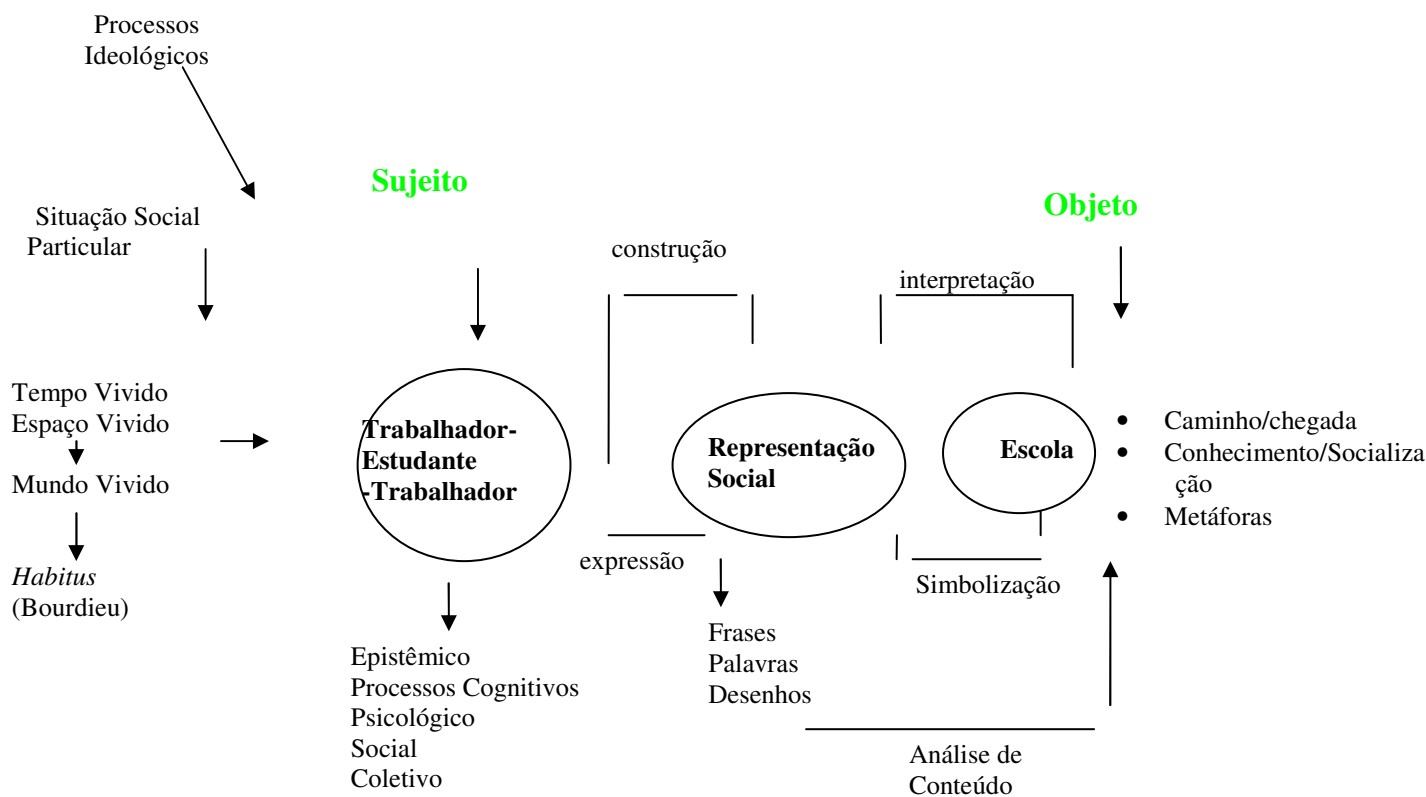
Processos Ideológicos

Sujeito

Situação Social Particular

Objeto

construção

interpretação

Tempo Vivido
Espaço Vivido
Mundo Vivido

*Habitus* (Bourdieu)

Trabalhador-Estudante -Trabalhador

Representação Social

Escola

- Caminho/chegada
- Conhecimento/Socialização
- Metáforas

expressão

Simbolização

Epistêmico
Processos Cognitivos
Psicológico
Social
Coletivo

Frases
Palavras
Desenhos

Análise de Conteúdo